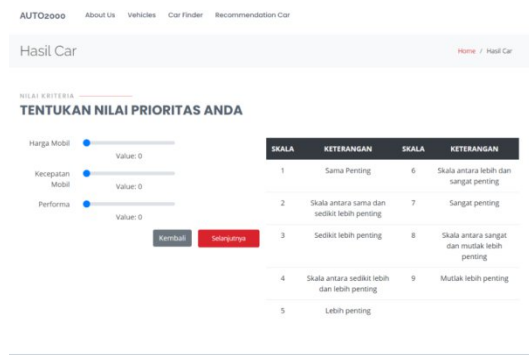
AUTO2000 About Us Vehicles Car Finder Recommendation Car

Hasil Car

Home / Hasil Car

NILAI KRITERIA

TENTUKAN NILAI PRIORITAS ANDA

Harga Mobil
Value: 0

Kecepatan Mobil
Value: 0

Performa
Value: 0

Kembali Selanjutnya

| SKALA | KETERANGAN | SKALA | KETERANGAN |
|---|---|---|---|
| 1 | Sama Penting | 6 | Skala antara lebih dan sangat penting |
| 2 | Skala antara sama dan sedikit lebih penting | 7 | Sangat penting |
| 3 | Sedikit lebih penting | 8 | Skala antara sangat dan mutlak lebih penting |
| 4 | Skala antara sedikit lebih dan lebih penting | 9 | Mutlak lebih penting |
| 5 | Lebih penting | | |